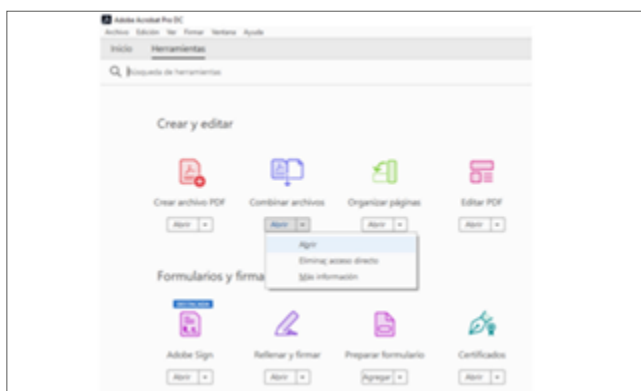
Adobe Acrobat Pro DC
Archivo Edición Ver Firmar Ventana Ayuda
Inicio Herramientas
Búsqueda de herramientas

Crear y editar

Crear archivo PDF
Abrir
Combinar archivos
Abrir
Organizar páginas
Abrir
Editar PDF
Abrir

Abrir
Eliminar acceso directo
Más información

Formularios y firma

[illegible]
Adobe Sign
Abrir
Rellenar y firmar
Abrir
Preparar formulario
Agregar
Certificados
Abrir